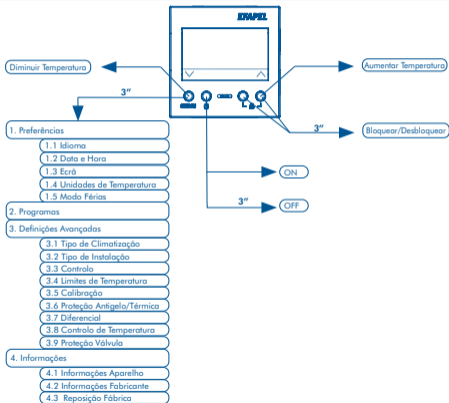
STAPEL

Diminuir Temperatura

Aumentar Temperatura

3"

3"

Bloquear/Desbloquear

1. Preferências
1.1 Idioma
1.2 Data e Hora
1.3 Ecrã
1.4 Unidades de Temperatura
1.5 Modo Férias
2. Programas
3. Definições Avançadas
3.1 Tipo de Climatização
3.2 Tipo de Instalação
3.3 Controlo
3.4 Limites de Temperatura
3.5 Calibração
3.6 Proteção Antigelo/Térmica
3.7 Diferencial
3.8 Controlo de Temperatura
3.9 Proteção Válvula
4. Informações
4.1 Informações Aparelho
4.2 Informações Fabricante
4.3 Reposição Fábrica

ON

3"

OFF